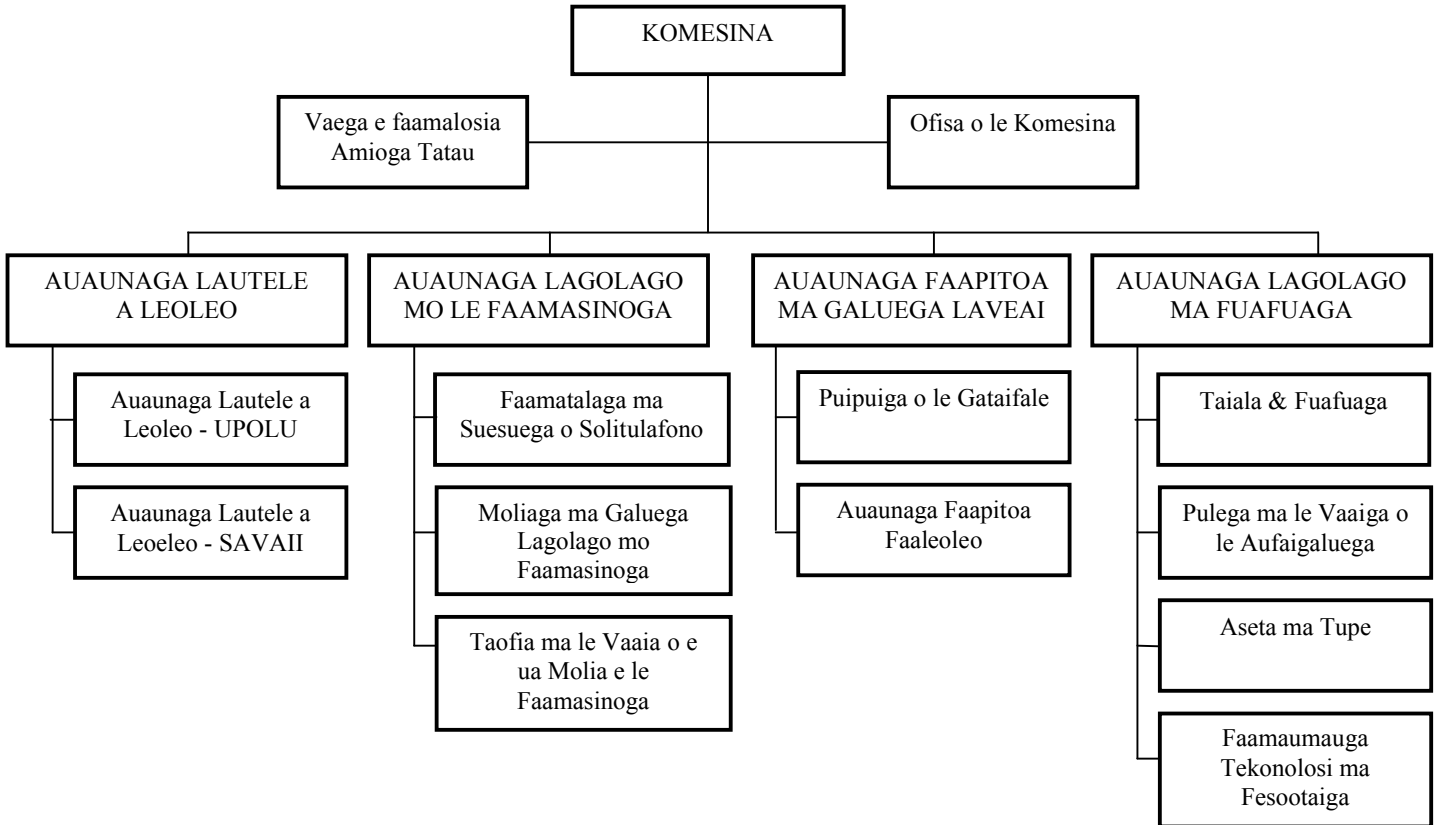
KOMESINA

Vaega e faamalosia Amioga Tatau

Ofisa o le Komesina

AUAUNAGA LAUTELE A LEOLEO

Auaunaga Lautele a Leoleo - UPOLU

Auaunaga Lautele a Leoeleo - SAVAII

AUAUNAGA LAGOLAGO MO LE FAAMASINOGA

Faamatalaga ma Suesuega o Solitulafono

Moliaga ma Galuega Lagolago mo Faamasinoga

Taofia ma le Vaaia o e ua Molia e le Faamasinoga

AUAUNAGA FAAPITOA MA GALUEGA LAVEAI

Puipuiga o le Gataifale

Auaunaga Faapitoa Faaleoleo

AUAUNAGA LAGOLAGO MA FUAFUAGA

Taiala & Fuafuaga

Pulega ma le Vaaiga o le Aufaigaluega

Aseta ma Tupe

Faamaumauga Tekonolosi ma Fesootaiga